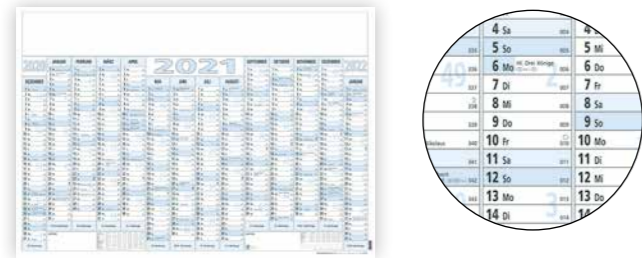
2020 JANUAR FEBRUAR MÄRZ APRIL 2021 SEPTEMBER OKTOBER NOVEMBER DEZEMBER 2022
DEZEMBER MAI JUNI JULI AUGUST JANUAR

4 Sa 004
5 So 005 5 Mi
6 Mo Hl. Drei Könige 006 6 Do
7 Di 007 7 Fr
8 Mi 008 8 Sa
9 Do 009 9 So
10 Fr 010 10 Mo
11 Sa 011 11 Di
12 So 012 12 Mi
13 Mo 013 13 Do
14 Di 014 14
49 2 3
334 335 336 337 338 339 340 341 342 343